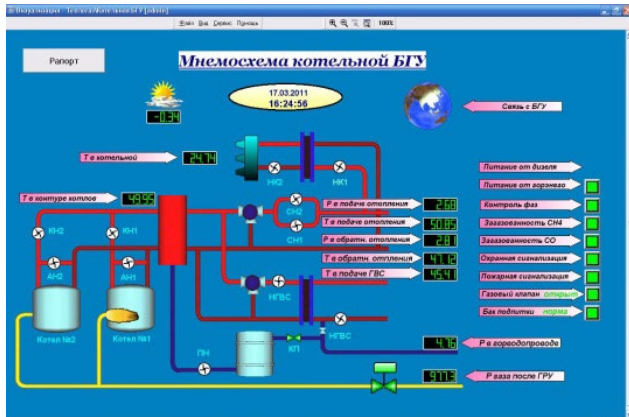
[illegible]

Файл Вид Сервис Помощь

100%

Рапорт

Мнемосхема котельной БГУ

17.03.2011
16:24:56

-0.34

Связь с БГУ

Т в котельной

24.74

НК2

НК1

Т в контуре котлов

49.95

КН2

КН1

СН2

СН1

Р в подаче отопления

2.60

Т в подаче отопления

50.65

Р в обратн. отопления

2.81

Т в обратн. отопления

41.2

Т в подаче ГВС

45.41

НГВС

АН2

АН1

Котел №2

Котел №1

ПН

КП

НГВС

Р в горводопроводе

4.16

Р газа после ГРУ

9.173

Питание от дизеля

Питание от вороннего

Контроль фаз

Загазованность СН4

Загазованность СО

Охранная сигнализация

Пожарная сигнализация

Газовый клапан открыт

Бак подпитки норма